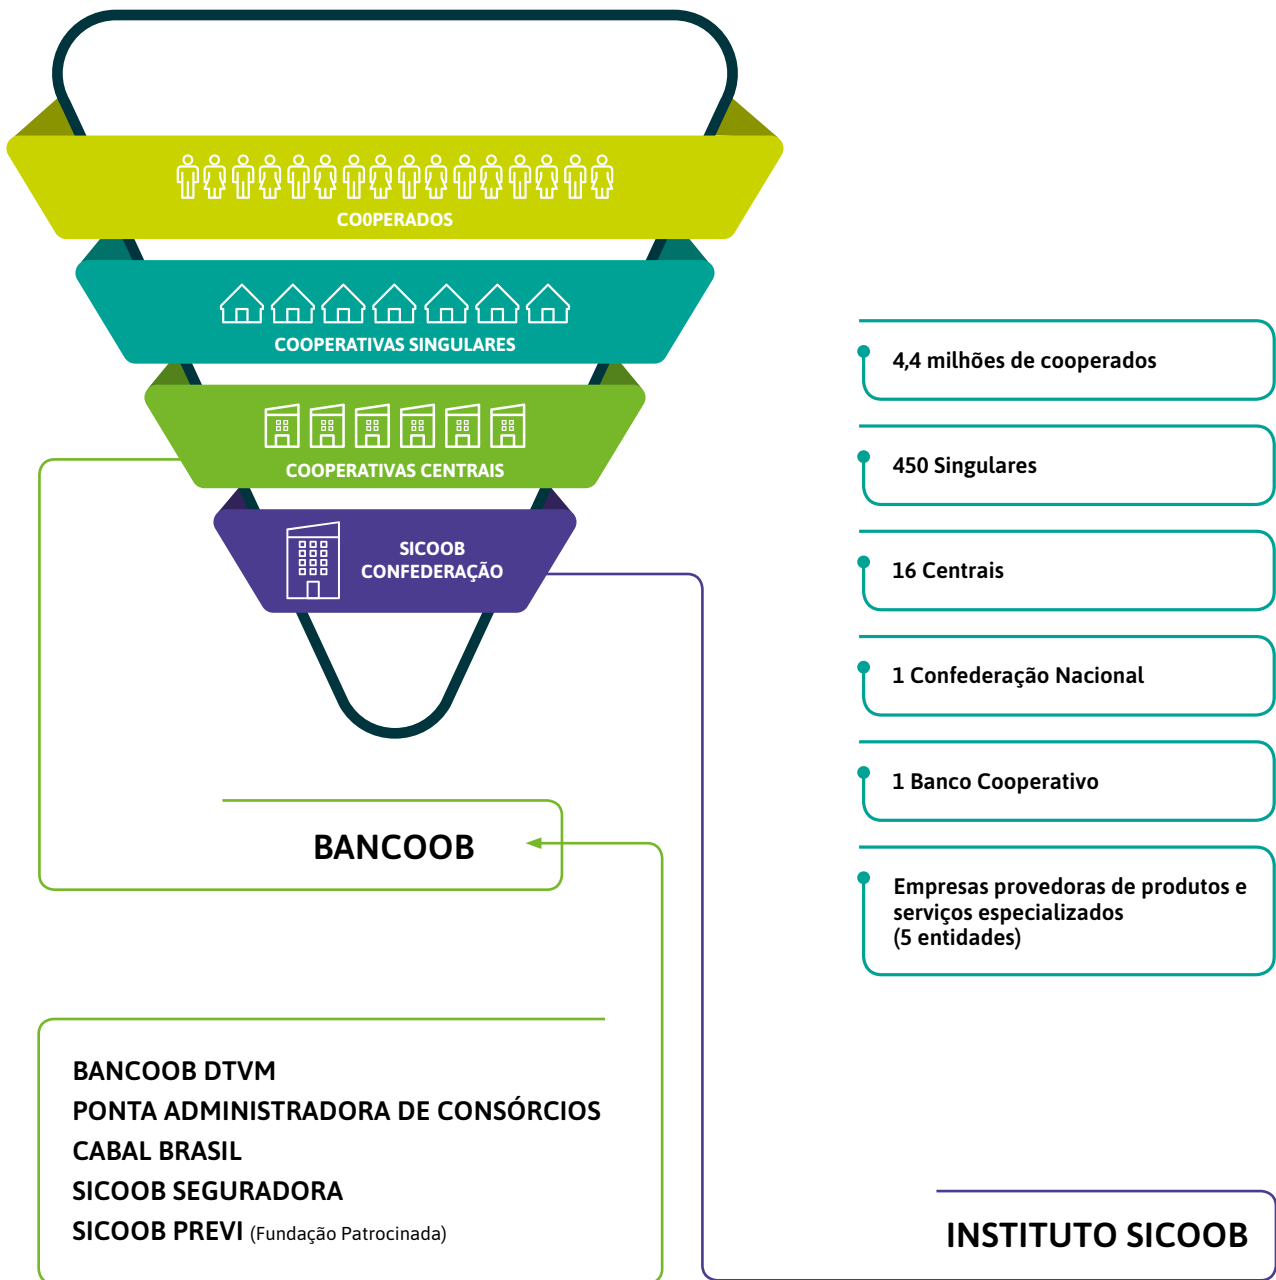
CO0PERADOS

COOPERATIVAS SINGULARES

COOPERATIVAS CENTRAIS

SICOOB CONFEDERAÇÃO

4,4 milhões de cooperados

450 Singulares

16 Centrais

1 Confederação Nacional

1 Banco Cooperativo

Empresas provedoras de produtos e serviços especializados (5 entidades)

BANCOOB

BANCOOB DTVM
PONTA ADMINISTRADORA DE CONSÓRCIOS
CABAL BRASIL
SICOOB SEGURADORA
SICOOB PREVI (Fundação Patrocinada)

INSTITUTO SICOOB